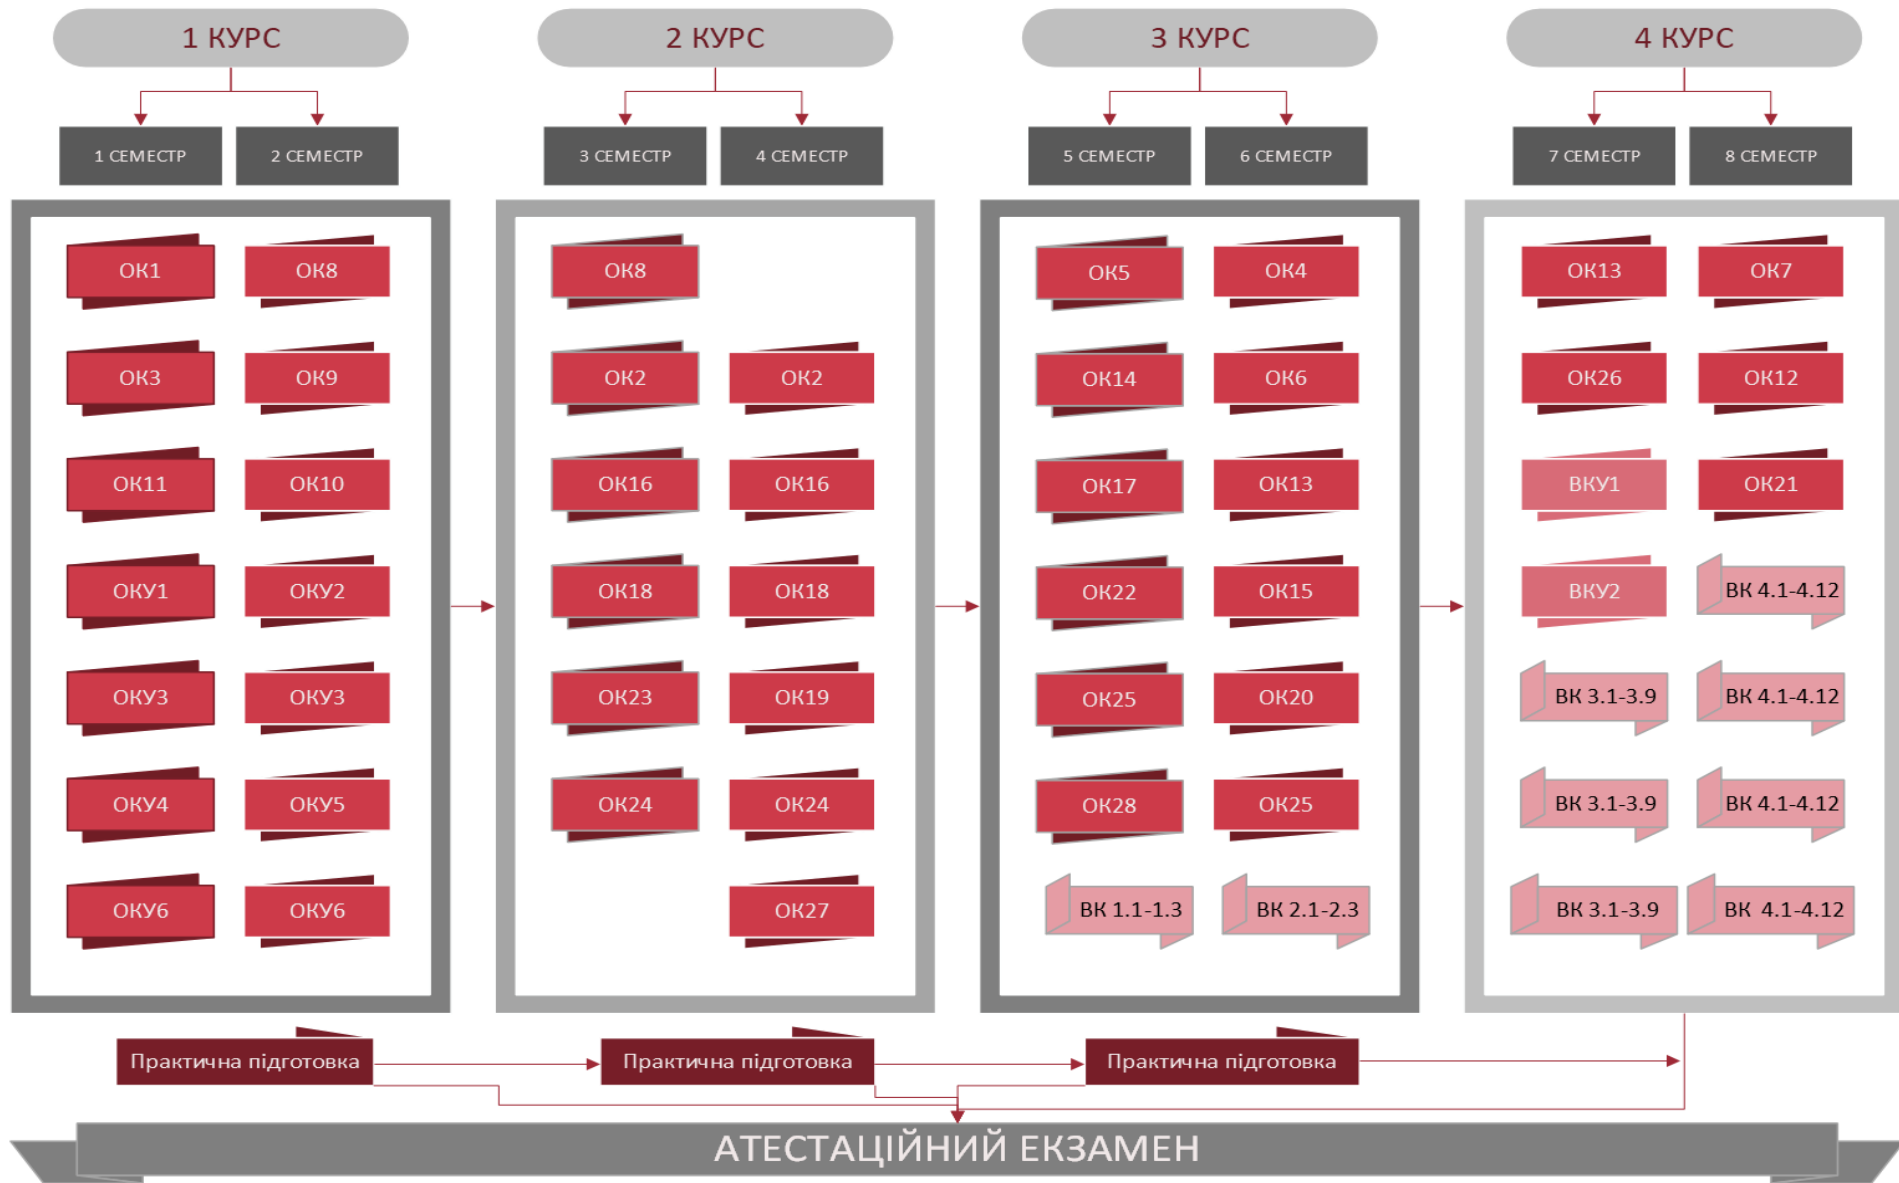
1 КУРС

1 СЕМЕСТР

2 СЕМЕСТР

ОК1
ОК8
ОК3
ОК9
ОК11
ОК10
ОКУ1
ОКУ2
ОКУ3
ОКУ3
ОКУ4
ОКУ5
ОКУ6
ОКУ6

2 КУРС

3 СЕМЕСТР

4 СЕМЕСТР

ОК8
ОК2
ОК2
ОК16
ОК16
ОК18
ОК18
ОК23
ОК19
ОК24
ОК24
ОК27

3 КУРС

5 СЕМЕСТР

6 СЕМЕСТР

ОК5
ОК4
ОК14
ОК6
ОК17
ОК13
ОК22
ОК15
ОК25
ОК20
ОК28
ОК25
ВК 1.1-1.3
ВК 2.1-2.3

4 КУРС

7 СЕМЕСТР

8 СЕМЕСТР

ОК13
ОК7
ОК26
ОК12
ВКУ1
ОК21
ВКУ2
ВК 4.1-4.12
ВК 3.1-3.9
ВК 4.1-4.12
ВК 3.1-3.9
ВК 4.1-4.12
ВК 3.1-3.9
ВК 4.1-4.12

Практична підготовка

Практична підготовка

Практична підготовка

АТЕСТАЦІЙНИЙ ЕКЗАМЕН